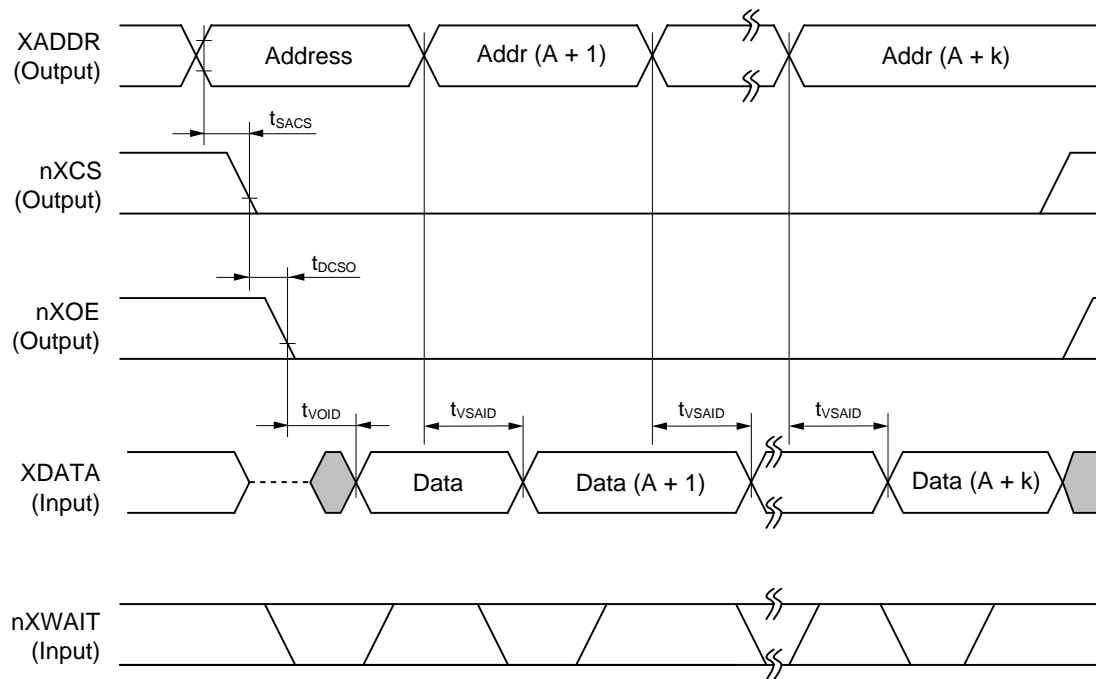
XADDR
(Output)

Address

Addr (A + 1)

Addr (A + k)

$t_{SACS}$

nXCS
(Output)

$t_{DCSO}$

nXOE
(Output)

$t_{VOID}$

$t_{VSAID}$

$t_{VSAID}$

$t_{VSAID}$

XDATA
(Input)

Data

Data (A + 1)

Data (A + k)

nXWAIT
(Input)